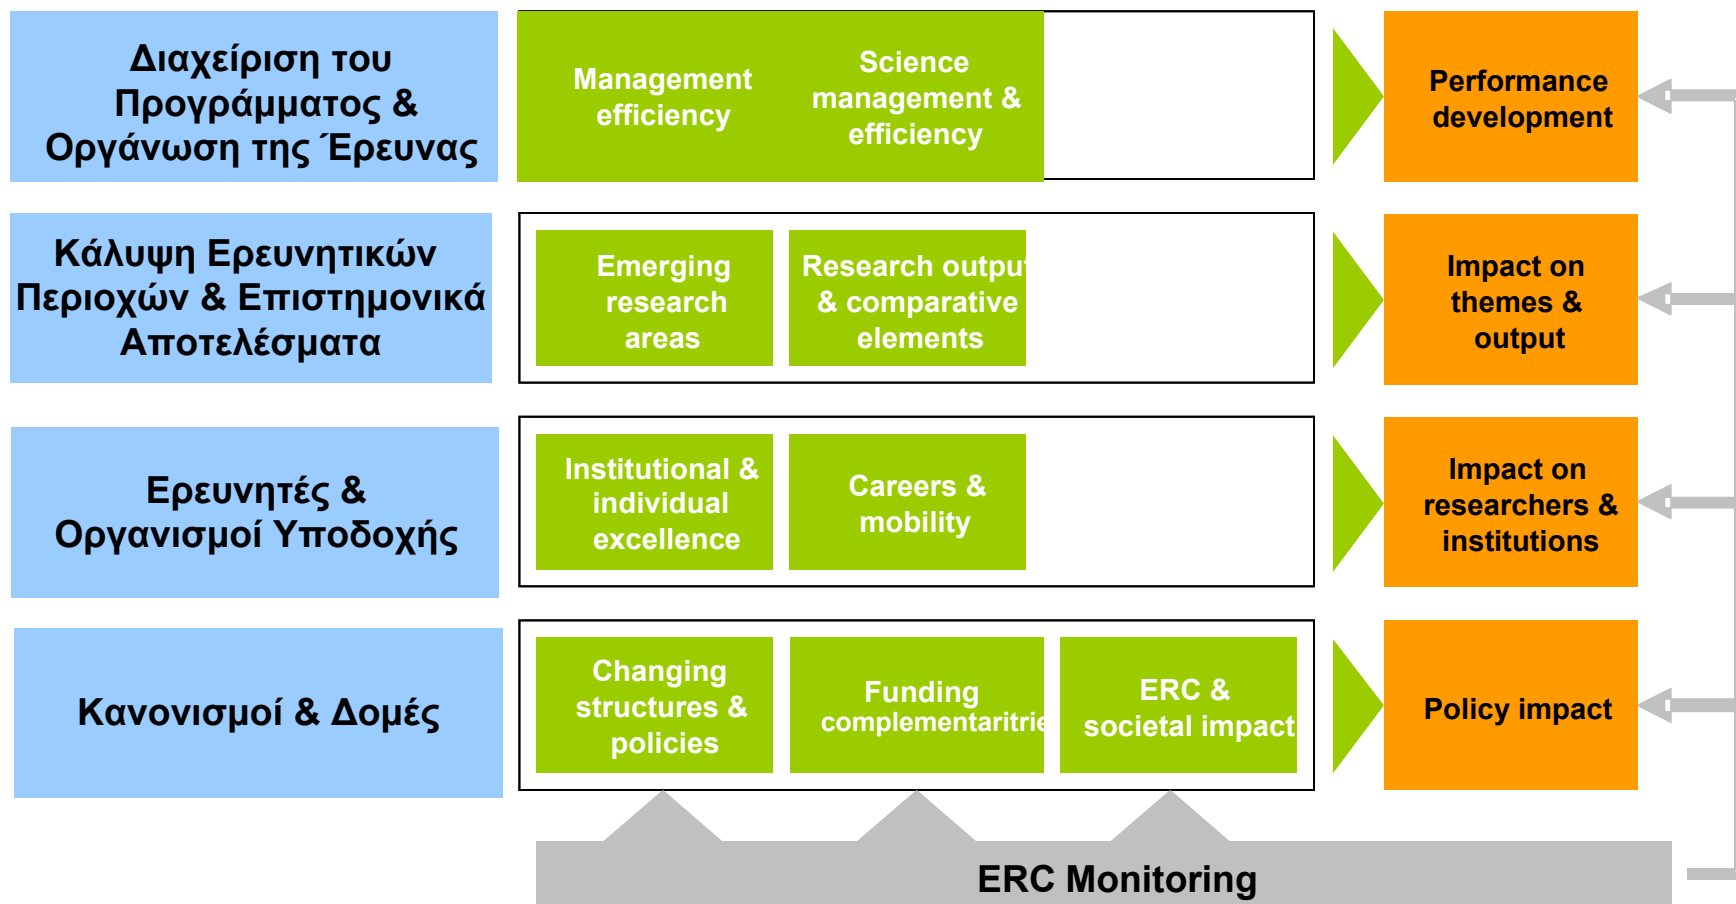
Διαχείριση του Προγράμματος & Οργάνωση της Έρευνας

Management efficiency

Science management & efficiency

Performance development

Κάλυψη Ερευνητικών Περιοχών & Επιστημονικά Αποτελέσματα

Emerging research areas

Research output & comparative elements

Impact on themes & output

Ερευνητές & Οργανισμοί Υποδοχής

Institutional & individual excellence

Careers & mobility

Impact on researchers & institutions

Κανονισμοί & Δομές

Changing structures & policies

Funding complementaritrie

ERC & societal impact

Policy impact

ERC Monitoring